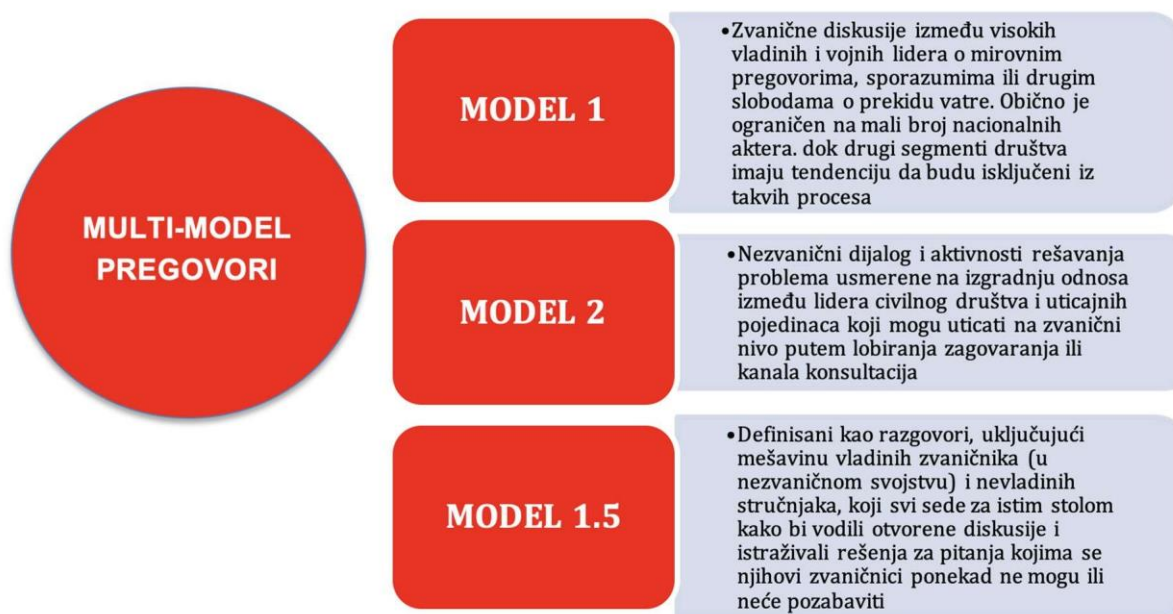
MULTI-MODEL PREGOVORI

MODEL 1

•Zvanične diskusije između visokih vladinih i vojnih lidera o mirovnim pregovorima, sporazumima ili drugim slobodama o prekidu vatre. Obično je ograničen na mali broj nacionalnih aktera. dok drugi segmenti društva imaju tendenciju da budu isključeni iz takvih procesa

MODEL 2

•Nezvanični dijalog i aktivnosti rešavanja problema usmerene na izgradnju odnosa između lidera civilnog društva i uticajnih pojedinaca koji mogu uticati na zvanični nivo putem lobiranja zagovaranja ili kanala konsultacija

MODEL 1.5

•Definisani kao razgovori, uključujući mešavinu vladinih zvaničnika (u nezvaničnom svojstvu) i nevladinih stručnjaka, koji svi sede za istim stolom kako bi vodili otvorene diskusije i istraživali rešenja za pitanja kojima se njihovi zvaničnici ponekad ne mogu ili neće pozabaviti